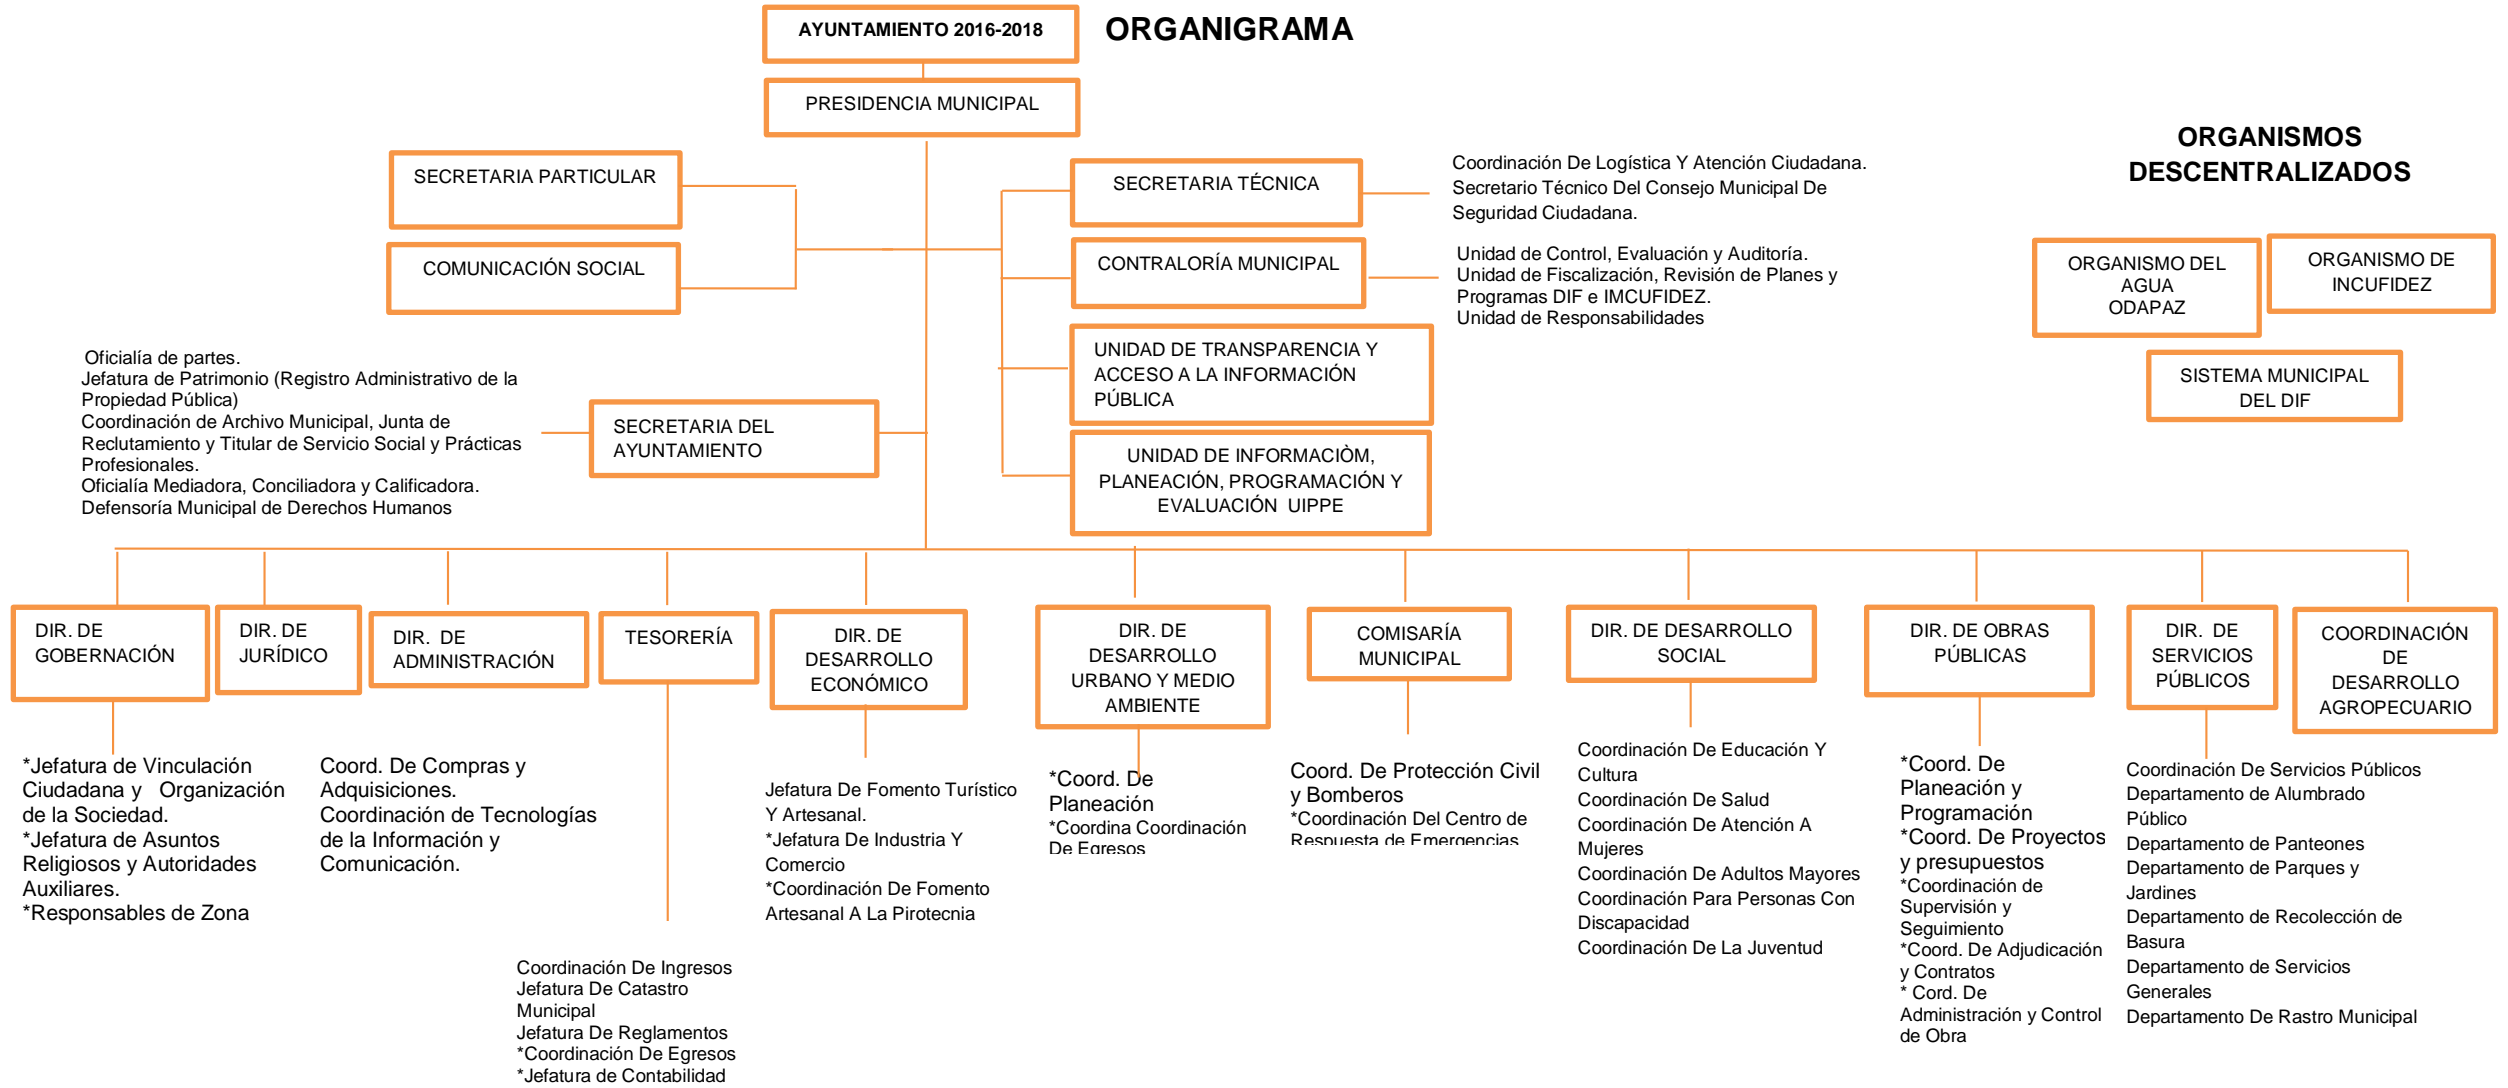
AYUNTAMIENTO 2016-2018

ORGANIGRAMA

PRESIDENCIA MUNICIPAL

ORGANISMOS DESCENTRALIZADOS

SECRETARIA PARTICULAR

COMUNICACIÓN SOCIAL

SECRETARIA TÉCNICA

Coordinación De Logística Y Atención Ciudadana.
Secretario Técnico Del Consejo Municipal De Seguridad Ciudadana.

CONTRALORÍA MUNICIPAL

Unidad de Control, Evaluación y Auditoría.
Unidad de Fiscalización, Revisión de Planes y Programas DIF e IMCUFIDEZ.
Unidad de Responsabilidades

ORGANISMO DEL AGUA ODAPAZ

ORGANISMO DE INCUFIDEZ

SISTEMA MUNICIPAL DEL DIF

Oficialía de partes.
Jefatura de Patrimonio (Registro Administrativo de la Propiedad Pública)
Coordinación de Archivo Municipal, Junta de Reclutamiento y Titular de Servicio Social y Prácticas Profesionales.
Oficialía Mediadora, Conciliadora y Calificadora.
Defensoría Municipal de Derechos Humanos

SECRETARIA DEL AYUNTAMIENTO

UNIDAD DE TRANSPARENCIA Y ACCESO A LA INFORMACIÓN PÚBLICA

UNIDAD DE INFORMACIÒM, PLANEACIÓN, PROGRAMACIÓN Y EVALUACIÓN UIPPE

DIR. DE GOBERNACIÓN

DIR. DE JURÍDICO

DIR. DE ADMINISTRACIÓN

TESORERÍA

DIR. DE DESARROLLO ECONÓMICO

DIR. DE DESARROLLO URBANO Y MEDIO AMBIENTE

COMISARÍA MUNICIPAL

DIR. DE DESARROLLO SOCIAL

DIR. DE OBRAS PÚBLICAS

DIR. DE SERVICIOS PÚBLICOS

COORDINACIÓN DE DESARROLLO AGROPECUARIO

*Jefatura de Vinculación Ciudadana y Organización de la Sociedad.
*Jefatura de Asuntos Religiosos y Autoridades Auxiliares.
*Responsables de Zona

Coord. De Compras y Adquisiciones.
Coordinación de Tecnologías de la Información y Comunicación.

Jefatura De Fomento Turístico Y Artesanal.
*Jefatura De Industria Y Comercio
*Coordinación De Fomento Artesanal A La Pirotecnia

*Coord. De Planeación
*Coordina Coordinación De Egresos

Coord. De Protección Civil y Bomberos
*Coordinación Del Centro de Respuesta de Emergencias

Coordinación De Educación Y Cultura
Coordinación De Salud
Coordinación De Atención A Mujeres
Coordinación De Adultos Mayores
Coordinación Para Personas Con Discapacidad
Coordinación De La Juventud

*Coord. De Planeación y Programación
*Coord. De Proyectos y presupuestos
*Coordinación de Supervisión y Seguimiento
*Coord. De Adjudicación y Contratos
* Cord. De Administración y Control de Obra

Coordinación De Servicios Públicos
Departamento de Alumbrado Público
Departamento de Panteones
Departamento de Parques y Jardines
Departamento de Recolección de Basura
Departamento de Servicios Generales
Departamento De Rastro Municipal

Coordinación De Ingresos
Jefatura De Catastro Municipal
Jefatura De Reglamentos
*Coordinación De Egresos
*Jefatura de Contabilidad